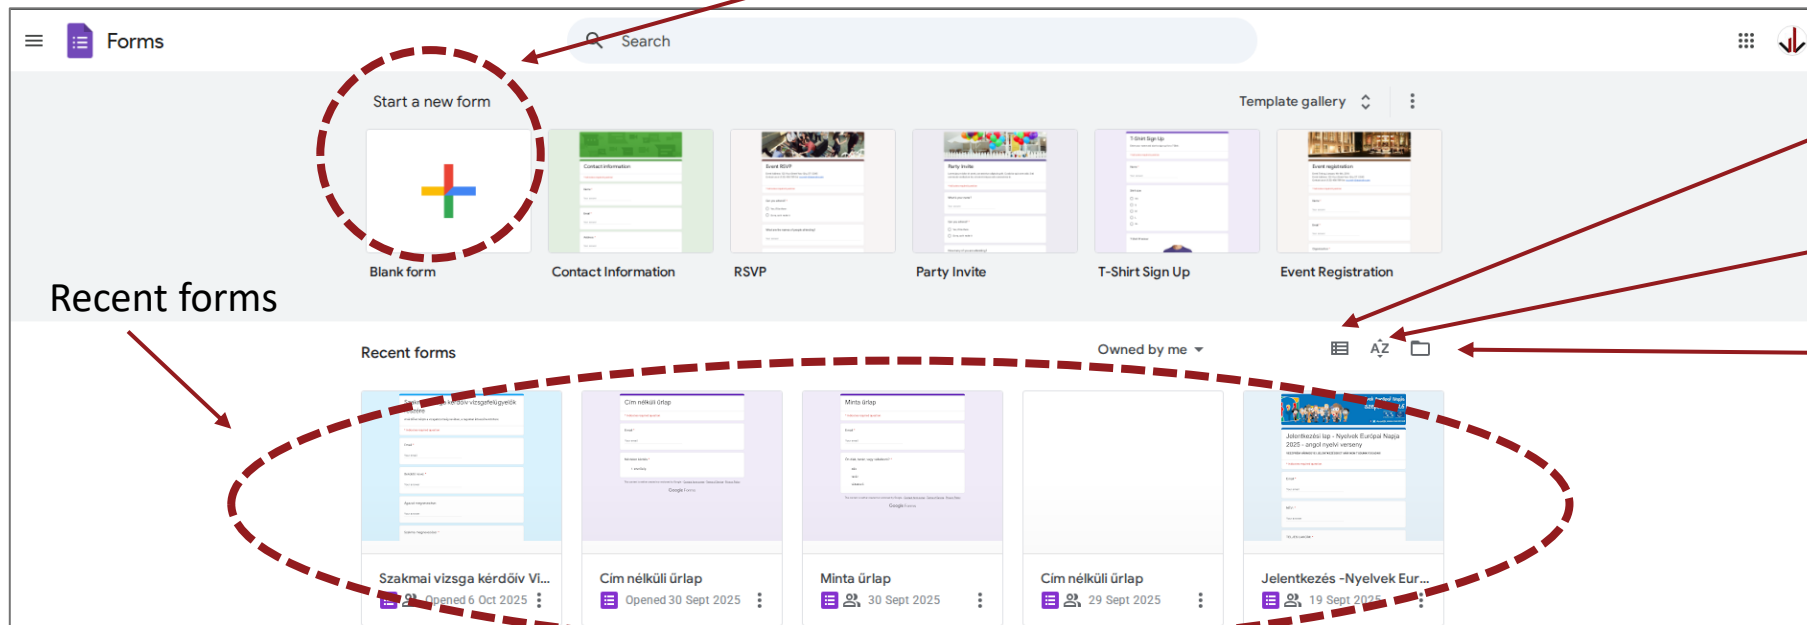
Forms

Search

Start a new form

Template gallery

Blank form

Contact Information

RSVP

Party Invite

T-Shirt Sign Up

Event Registration

Recent forms

Recent forms

Owned by me

Szakmai vizsga kérdőív Vi...
Opened 6 Oct 2025

Cím nélküli űrlap
Opened 30 Sept 2025

Minta űrlap
30 Sept 2025

Cím nélküli űrlap
29 Sept 2025

Jelentkezés -Nyelvek Eur...
19 Sept 2025